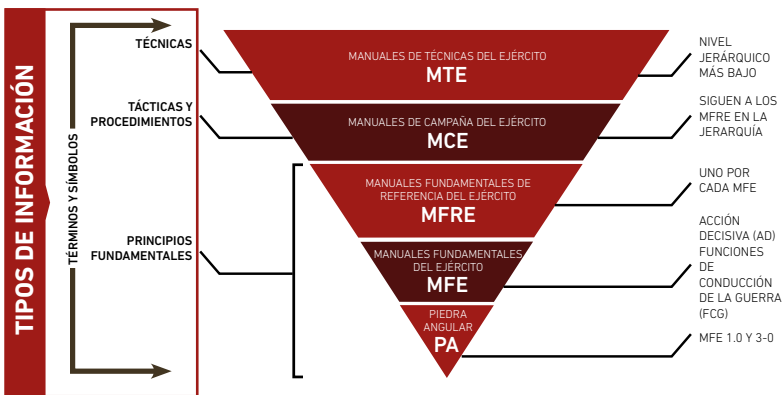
TIPOS DE INFORMACIÓN

TÉRMINOS Y SÍMBOLOS

TÉCNICAS

TÁCTICAS Y PROCEDIMIENTOS

PRINCIPIOS FUNDAMENTALES

MANUALES DE TÉCNICAS DEL EJÉRCITO
MTE

MANUALES DE CAMPAÑA DEL EJÉRCITO
MCE

MANUALES FUNDAMENTALES DE REFERENCIA DEL EJÉRCITO
MFRE

MANUALES FUNDAMENTALES DEL EJÉRCITO
MFE

PIEDRA ANGULAR
PA

NIVEL JERÁRQUICO MÁS BAJO

SIGUEN A LOS MFRE EN LA JERARQUÍA

UNO POR CADA MFE

ACCIÓN DECISIVA (AD) FUNCIONES DE CONDUCCIÓN DE LA GUERRA (FCG)

MFE 1.0 Y 3-0